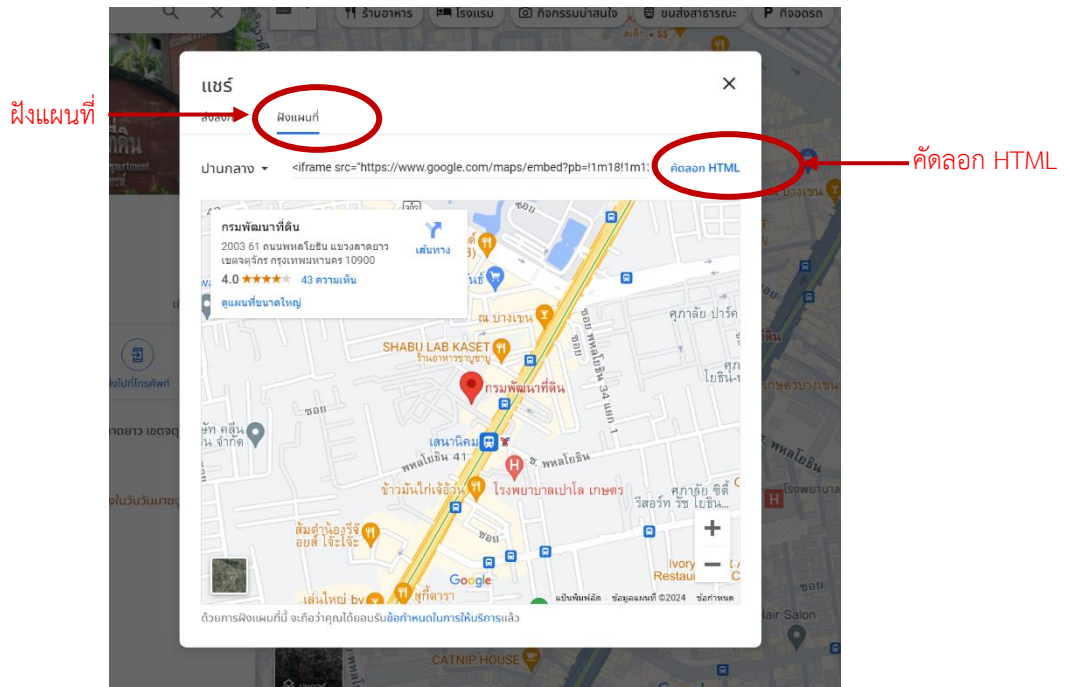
ร้านอาหาร โรงแรม กิจกรรมน่าสนใจ ขนส่งสาธารณะ ที่จอดรถ

ฝังแผนที่

แชร์

ส่งลิงก์ ฝังแผนที่

คัดลอก HTML

ปานกลาง ▾ <iframe src="https://www.google.com/maps/embed?pb=!1m18!1m1: คัดลอก HTML

กรมพัฒนาที่ดิน
2003 61 ถนนพหลโยธิน แขวงลาดยาว เขตจตุจักร กรุงเทพมหานคร 10900
4.0 ★★★★ 43 ความเห็น
ดูแผนที่ขนาดใหญ่
เส้นทาง

ณ บางเขน
SHABU LAB KASET
ร้านอาหารชาบูชาบู
กรมพัฒนาที่ดิน
เสนานิคม
พหลโยธิน 41
ซ. พหลโยธิน
ข้าวมันไก่เจ้อ้วน
โรงพยาบาลเปาโล เกษตร
ศุภาลัย ซิตี้ รีสอร์ท รัช โยธิน
ศุภาลัย ปาร์ค
ซอย พหลโยธิน 34 แยก 1
ส้มตำน้องวีจี อยส์ โจ๊ะโจ๊ะ
Ivory Restaurant
เล่นใหญ่ by
ซูกี้ดารา
Google
แป้นพิมพ์ลัด ข้อมูลแผนที่ ©2024 ข้อกำหนด

ด้วยการฝังแผนที่นี้ จะถือว่าคุณได้ยอมรับข้อกำหนดในการให้บริการแล้ว

Hair Salon
CATNIP HOUSE
โรงพยาบาล
พหลโยธิน
เกษตรบางเขน